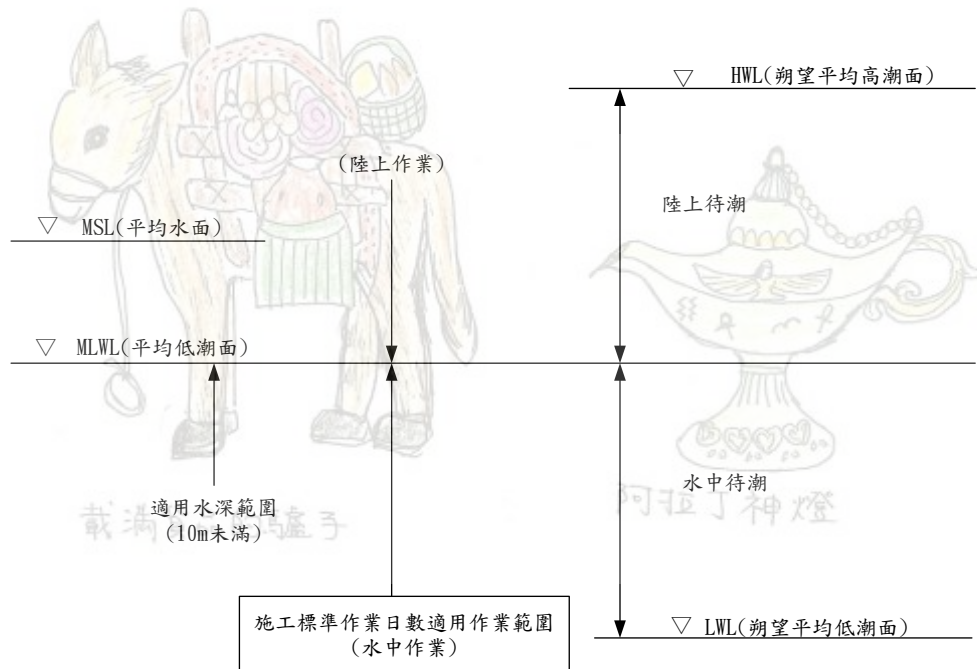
▽ HWL(朔望平均高潮面)

(陸上作業)

陸上待潮

▽ MSL(平均水面)

▽ MLWL(平均低潮面)

水中待潮

適用水深範圍
(10m未満)

載滿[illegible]盧子

阿拉丁神燈

施工標準作業日數適用作業範圍
(水中作業)

▽ LWL(朔望平均低潮面)